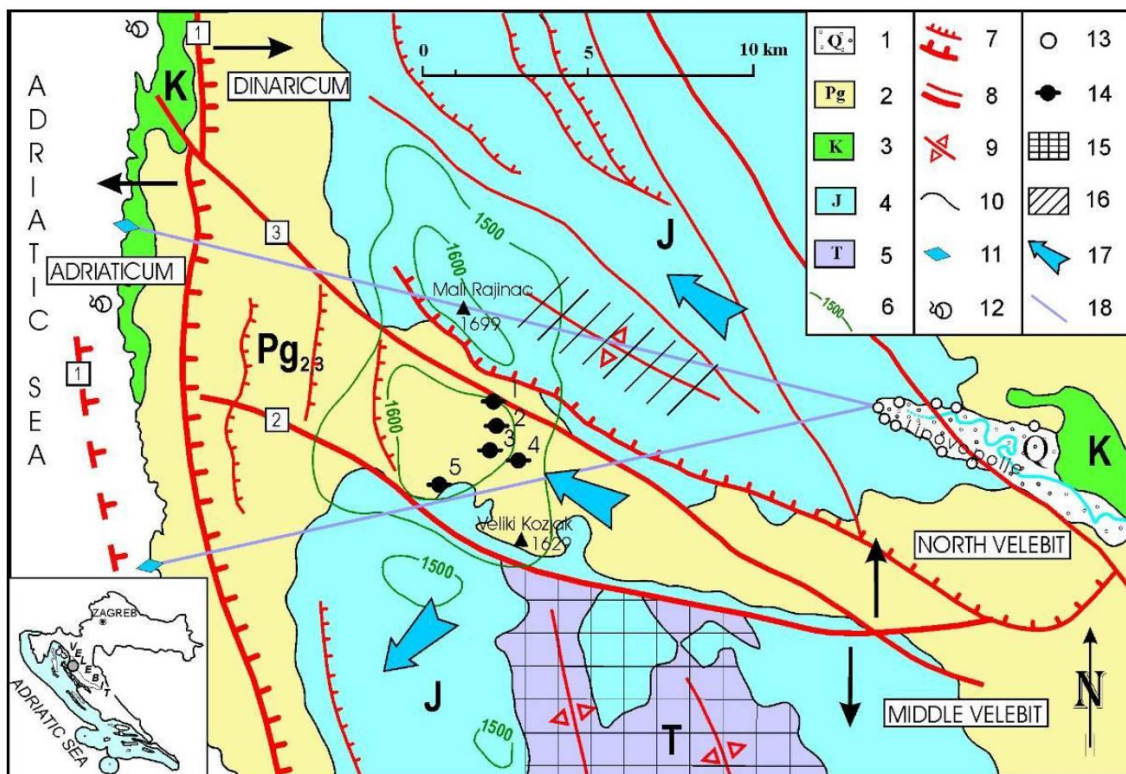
1
DINARICUM
K
ADRIATIC SEA
3
ADRIATICUM
1
$Pg_{2,3}$
2
0 5 10 km
1500
1600
Mali Rajinac
1699
J
1
2
3
4
5
1600
Veliki Kozjak
1629
1500
J
1500
T
Lipovo polje
Q
K
NORTH VELEBIT
MIDDLE VELEBIT
N
ZAGREB
VELEBIT
ADRIATIC SEA
Q 1
Pg 2
K 3
J 4
T 5
1500 6
7
8
9
10
11
12
13
14
15
16
17
18